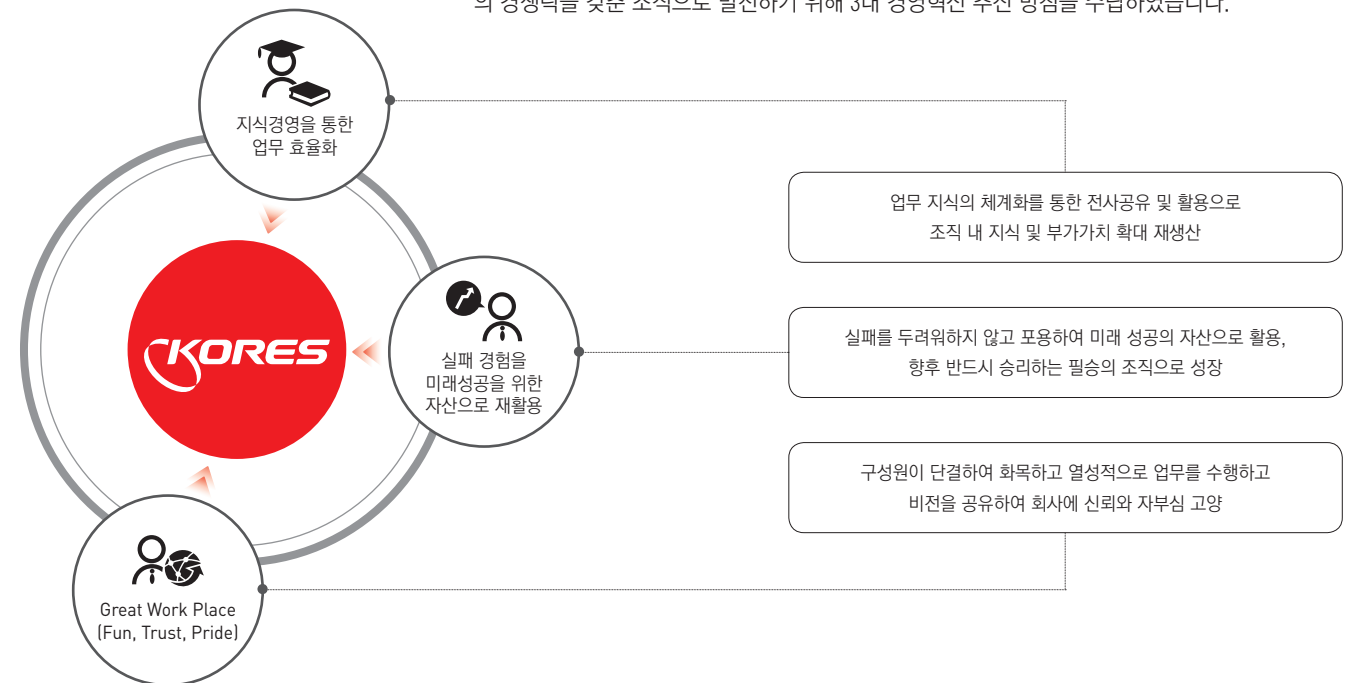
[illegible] 조직으로 발전하기 위해 3대 경영혁신 추진 방침을 수립하였습니다.

지식경영을 통한 업무 효율화

KORES

실패 경험을 미래성공을 위한 자산으로 재활용

Great Work Place (Fun, Trust, Pride)

업무 지식의 체계화를 통한 전사공유 및 활용으로 조직 내 지식 및 부가가치 확대 재생산

실패를 두려워하지 않고 포용하여 미래 성공의 자산으로 활용, 향후 반드시 승리하는 필승의 조직으로 성장

구성원이 단결하여 화목하고 열성적으로 업무를 수행하고 비전을 공유하여 회사에 신뢰와 자부심 고양